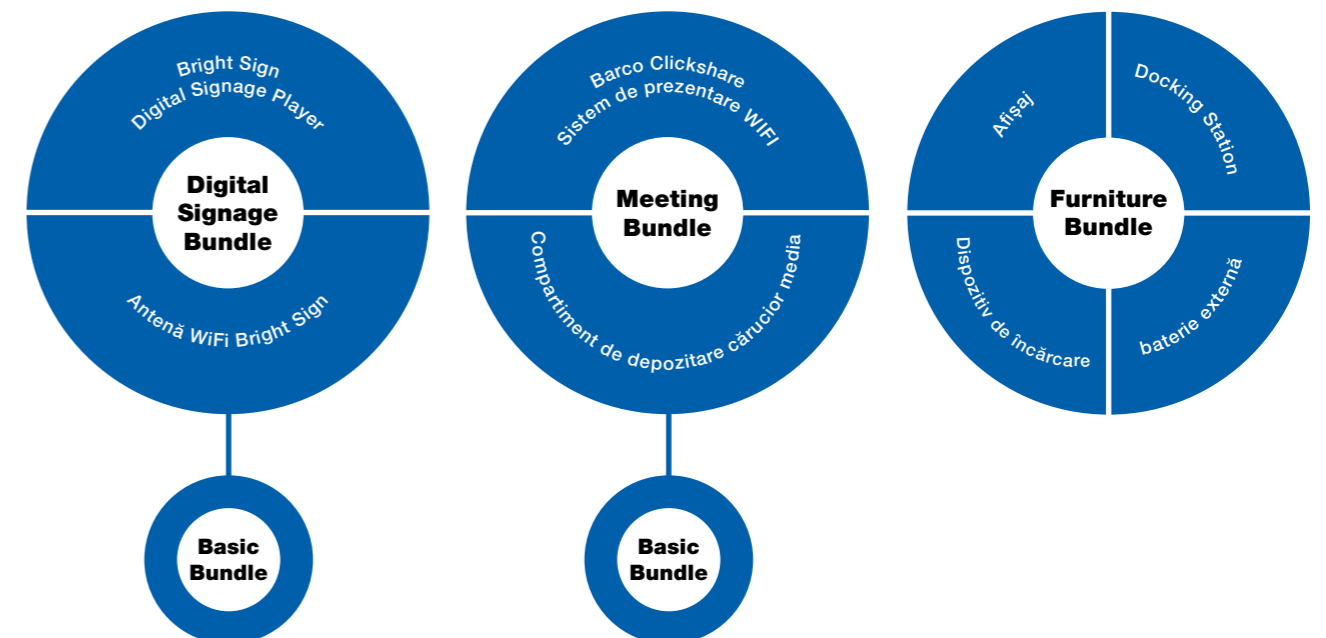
Bright Sign
Digital Signage Player

Digital Signage Bundle

Antenă WiFi Bright Sign

Basic Bundle

Barco Clickshare
Sistem de prezentare WIFI

Meeting Bundle

Compartiment de depozitare cărucior media

Basic Bundle

Afişaj

Docking Station

Furniture Bundle

Dispozitiv de încărcare

baterie externă